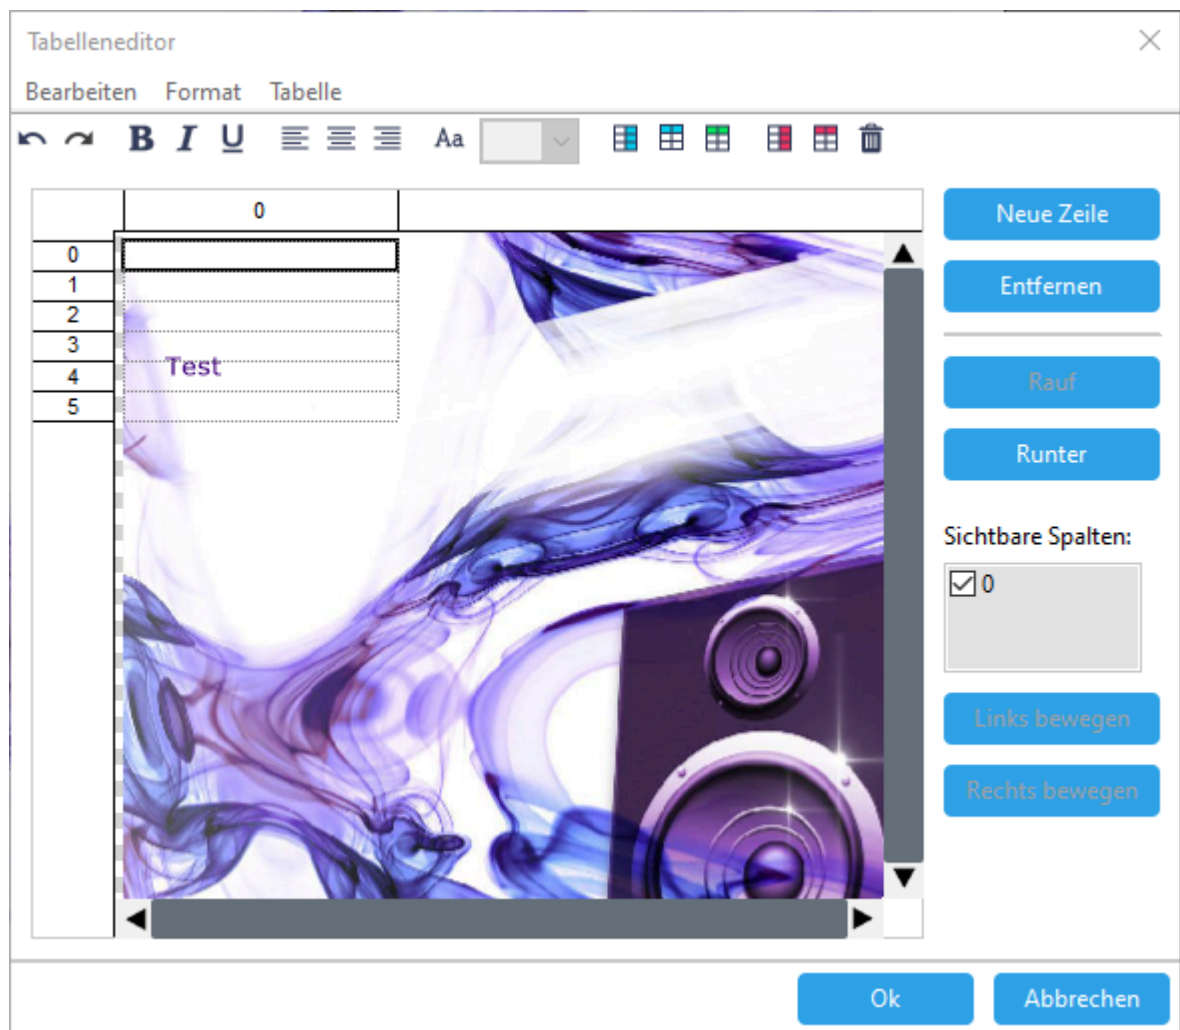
Tabelleneditor

Bearbeiten Format Tabelle

B I U Aa

| | 0 |
|---|---|
| 0 | |
| 1 | |
| 2 | |
| 3 | |
| 4 | Test |
| 5 | |

Neue Zeile

Entfernen

Rauf

Runter

Sichtbare Spalten:

0

Links bewegen

Rechts bewegen

Ok

Abbrechen